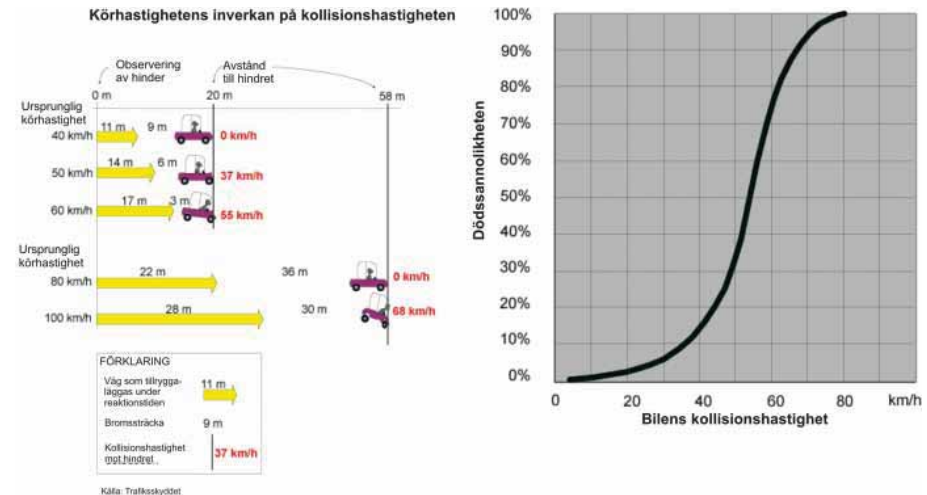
Körhastighetens inverkan på kollisionshastigheten

Observering av hinder

Avstånd till hindret

0 m

20 m

58 m

Ursprunglig körhastighet

40 km/h 11 m 9 m 0 km/h

50 km/h 14 m 6 m 37 km/h

60 km/h 17 m 3 m 55 km/h

Ursprunglig körhastighet

80 km/h 22 m 36 m 0 km/h

100 km/h 28 m 30 m 68 km/h

FÖRKLARING

Väg som tillryggaläggas under reaktionstiden 11 m

Bromssträcka 9 m

Kollisionshastighet mot hindret 37 km/h

Källa: Trafikskyddet

100%
90%
80%
70%
60%
50%
40%
30%
20%
10%
0%

Dödssannolikheten

0 20 40 60 80 km/h

Bilens kollisionshastighet